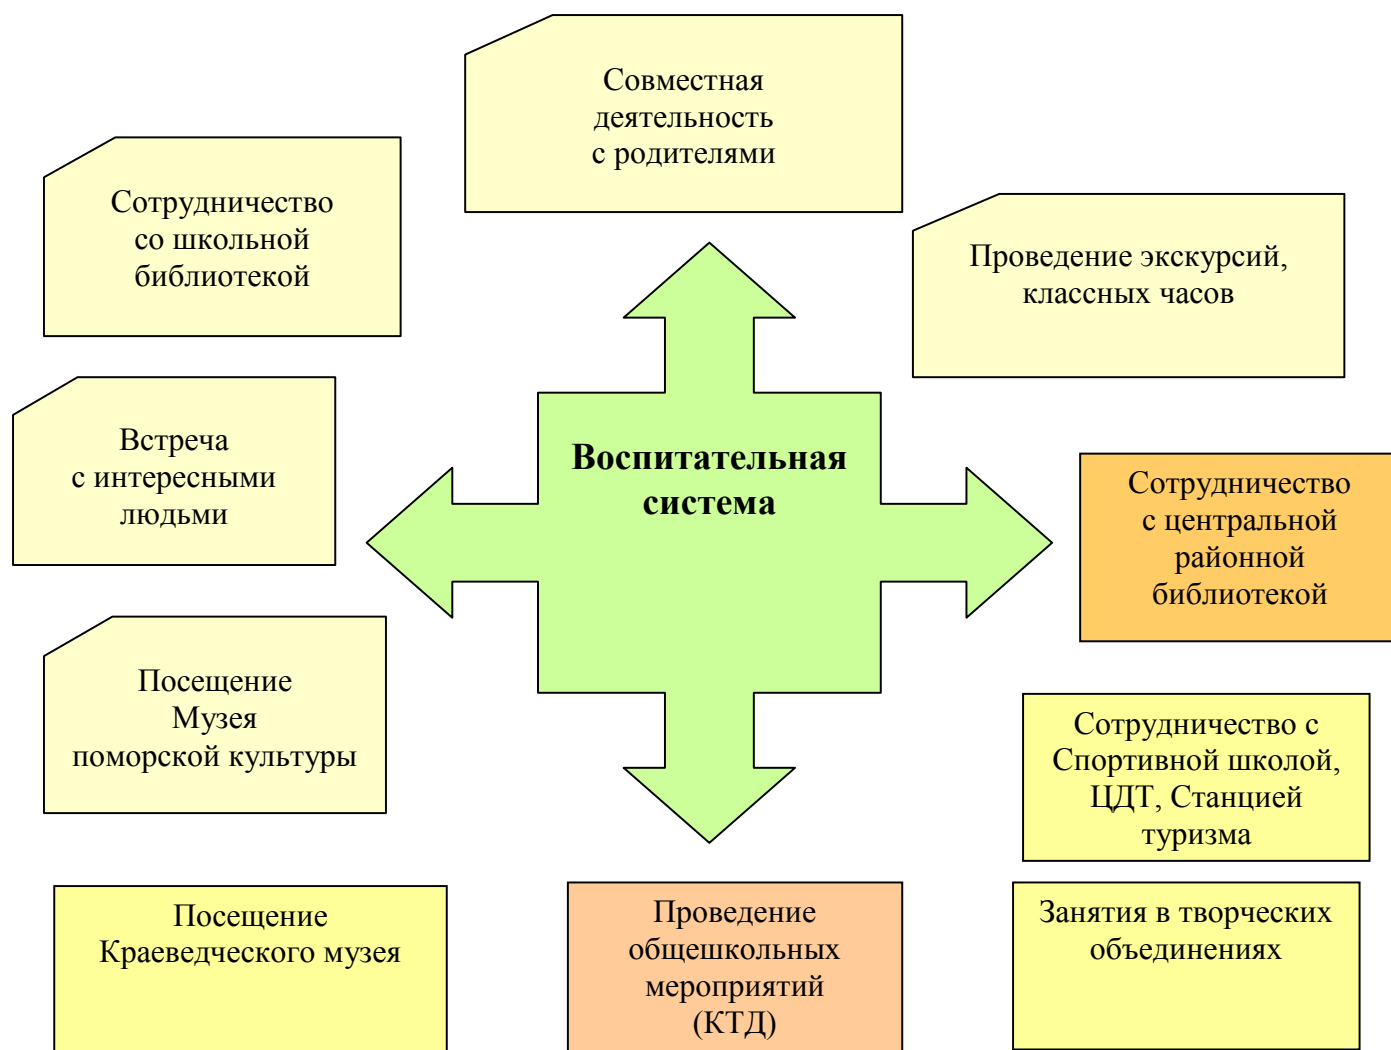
Совместная деятельность с родителями

Сотрудничество со школьной библиотекой

Проведение экскурсий, классных часов

Встреча с интересными людьми

Воспитательная система

Сотрудничество с центральной районной библиотекой

Посещение Музея поморской культуры

Сотрудничество с Спортивной школой, ЦДТ, Станцией туризма

Посещение Краеведческого музея

Проведение общешкольных мероприятий (КТД)

Занятия в творческих объединениях